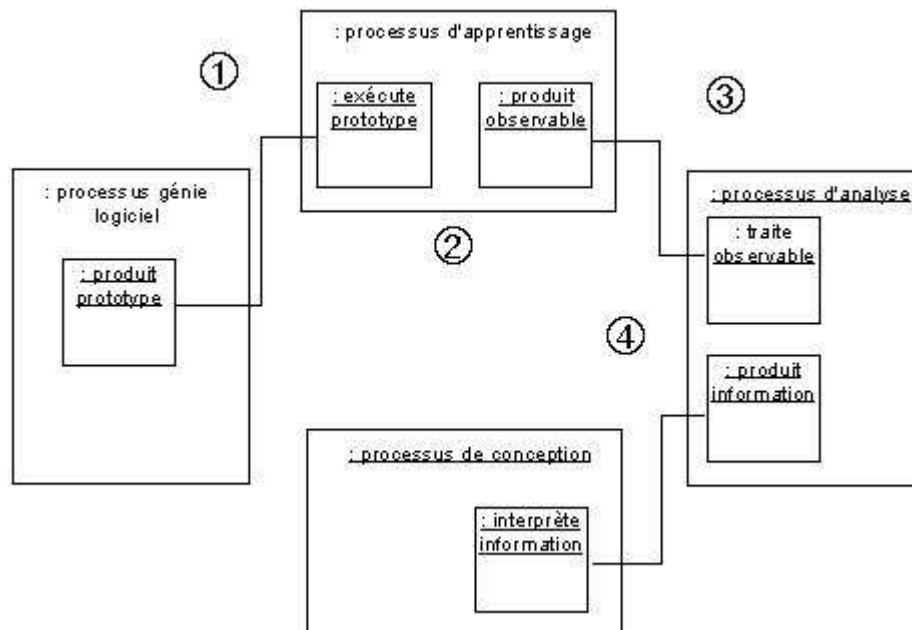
: processus d'apprentissage

①

: exécute prototype

: produit observable

③

: processus génie logiciel

: processus d'analyse

②

: traite observable

: produit prototype

④

: produit information

: processus de conception

: interprète information